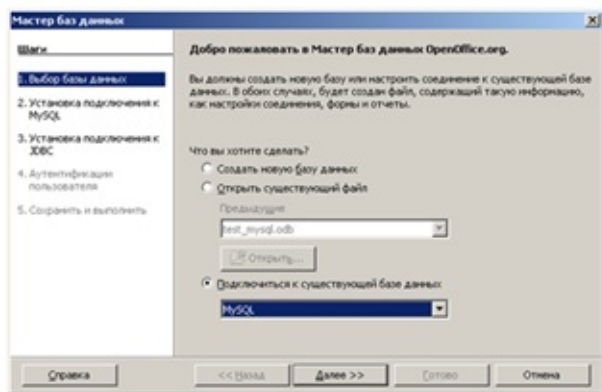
Мастер баз данных

Шаги

1. Выбор базы данных

2. Установка подключения к MySQL

3. Установка подключения к JDBC

4. Аутентификация пользователя

5. Сохранить и выполнить

Добро пожаловать в Мастер баз данных OpenOffice.org.

Вы должны создать новую базу или настроить соединение к существующей базе данных. В обоих случаях, будет создан файл, содержащий такую информацию, как настройки соединения, формы и отчеты.

Что вы хотите сделать?

Создать новую базу данных

Открыть существующий файл

Предыдущие

test_mysql.odb

Открыть...

Подключиться к существующей базе данных

MySQL

Справка

<< Назад

Далее >>

Готово

Отмена